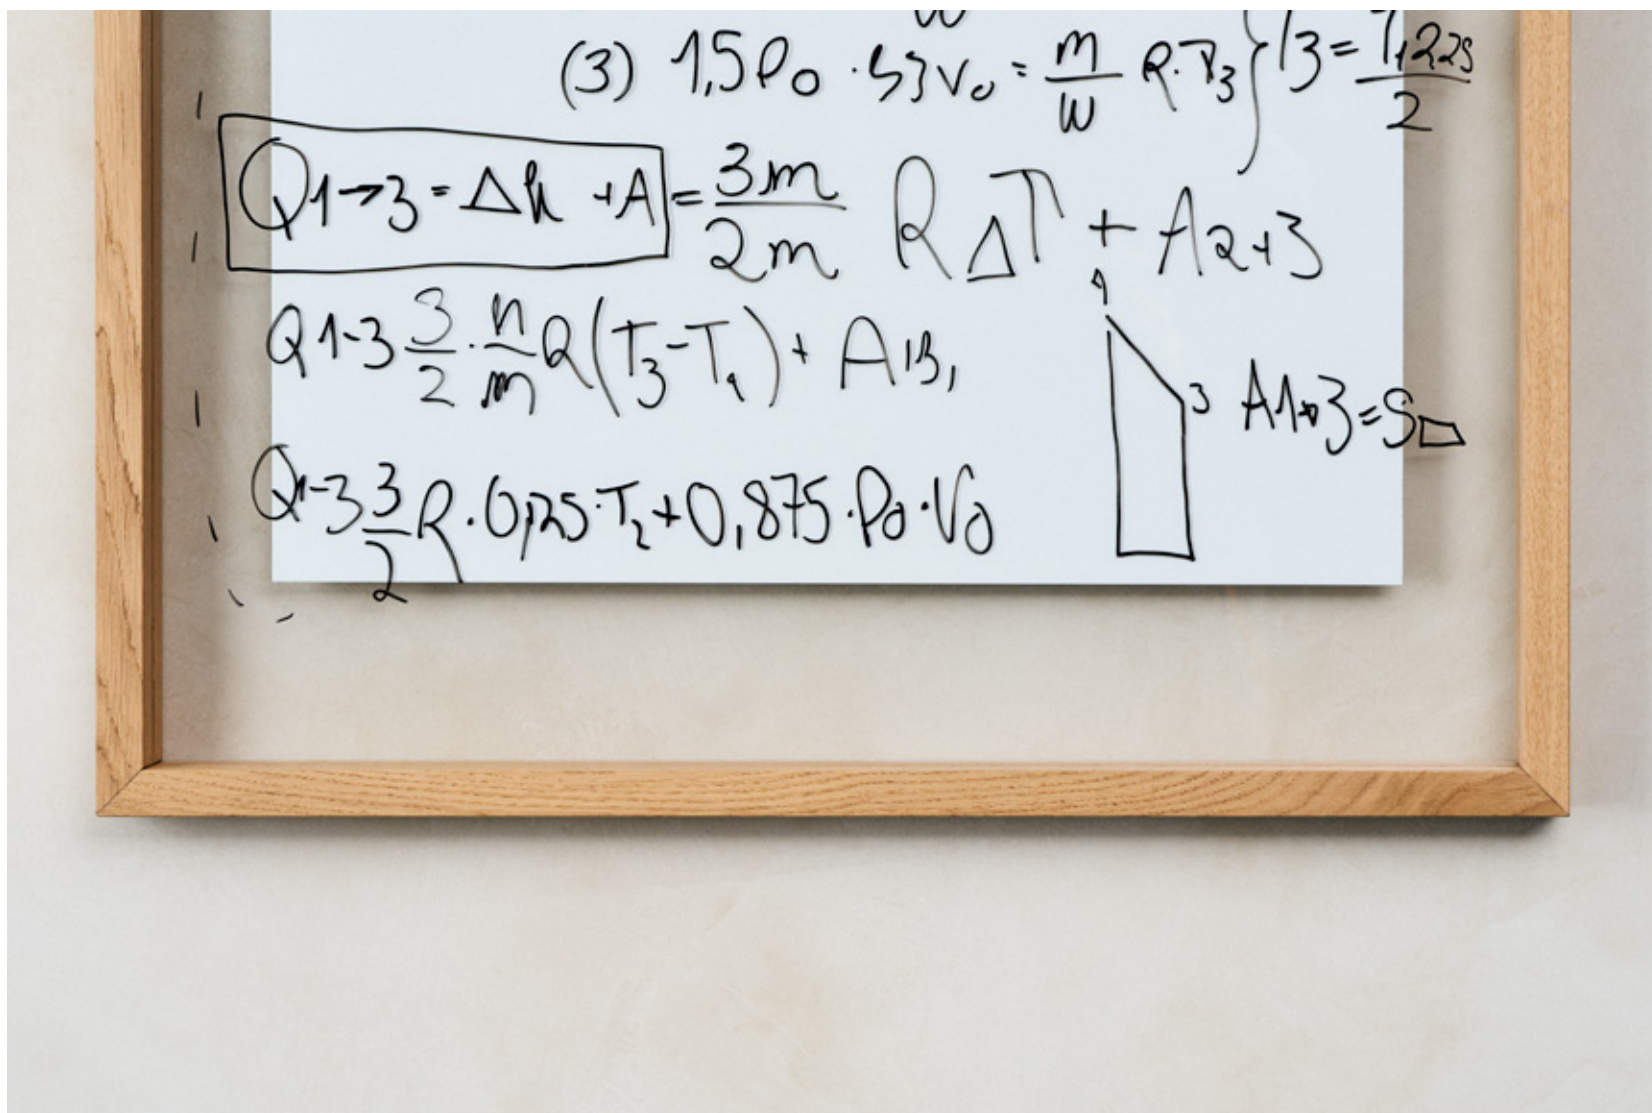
(3) $1{,}5P_0 \cdot 5{,}3V_0 = \frac{m}{w} R \cdot T_3$ } $T_3 = \frac{T_1 2{,}25}{2}$

$Q_{1\to3} = \Delta U + A$ $= \frac{3m}{2m} R \Delta T + A_{2\to3}$

$Q_{1-3}\ \frac{3}{2} \cdot \frac{n}{m} R (T_3 - T_1) + A_{13}$,

1

3 $A_{1\to3} = S_\square$

$Q_{1-3}\ \frac{3}{2} R \cdot 0{,}25 \cdot T_2 + 0{,}875 \cdot P_0 \cdot V_0$